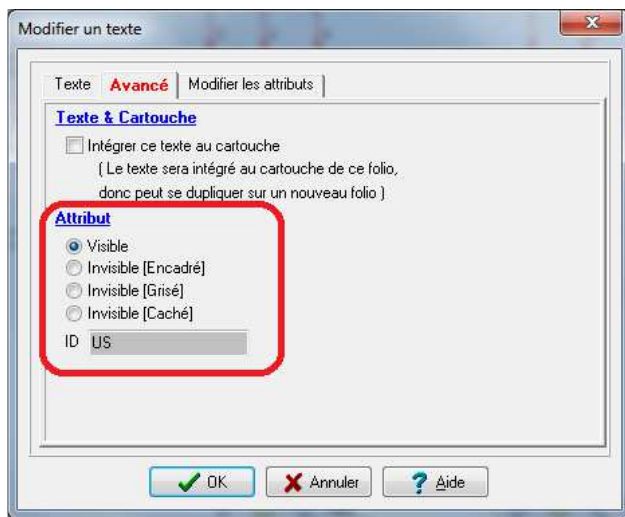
Modifier un texte

Texte | Avancé | Modifier les attributs

Texte & Cartouche

Intégrer ce texte au cartouche
( Le texte sera intégré au cartouche de ce folio, donc peut se dupliquer sur un nouveau folio )

Attribut

Visible
Invisible [Encadré]
Invisible [Grisé]
Invisible [Caché]

ID US

OK | Annuler | Aide